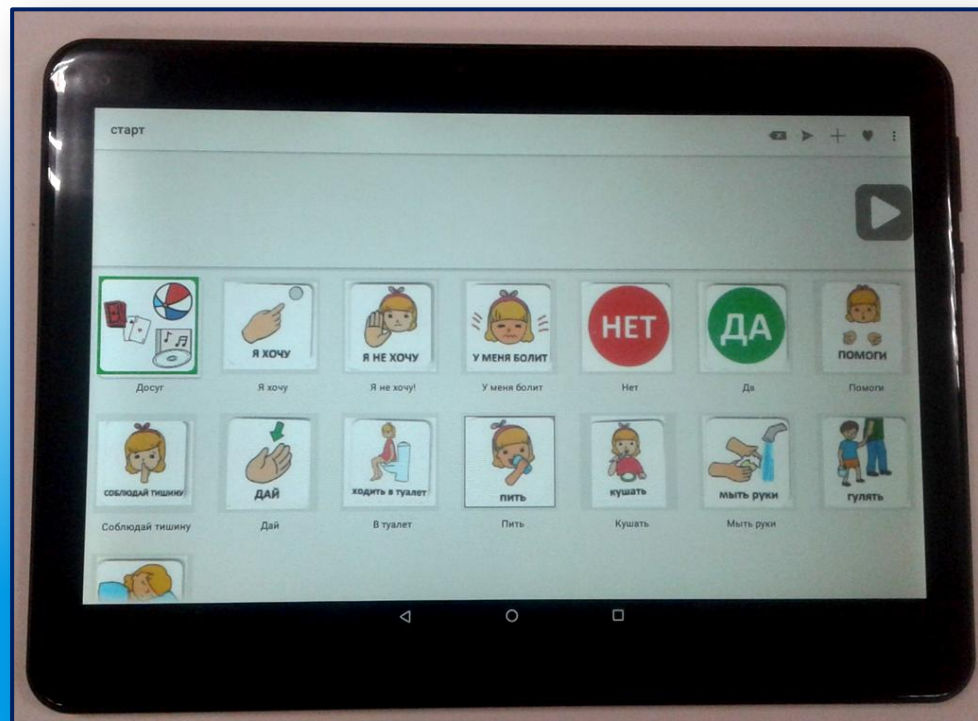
старт

Я ХОЧУ
Досуг
Я хочу

Я НЕ ХОЧУ
Я не хочу!

У МЕНЯ БОЛИТ
У меня болит

НЕТ
Нет

ДА
Да

ПОМОГИ
Помоги

СОБЛЮДАЙ ТИШИНУ
Соблюдай тишину

ДАЙ
Дай

ходить в туалет
В туалет

пить
Пить

кушать
Кушать

мыть руки
Мыть руки

гулять